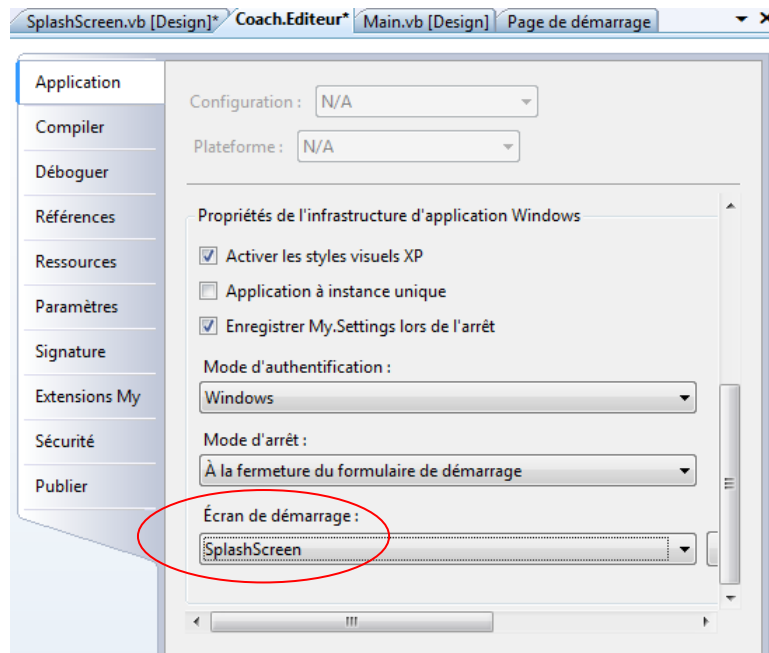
SplashScreen.vb [Design]* | Coach.Editeur* | Main.vb [Design] | Page de démarrage

Application
Compiler
Déboguer
Références
Ressources
Paramètres
Signature
Extensions My
Sécurité
Publier

Configuration : N/A

Plateforme : N/A

Propriétés de l'infrastructure d'application Windows

Activer les styles visuels XP

Application à instance unique

Enregistrer My.Settings lors de l'arrêt

Mode d'authentification :

Windows

Mode d'arrêt :

À la fermeture du formulaire de démarrage

Écran de démarrage :

SplashScreen